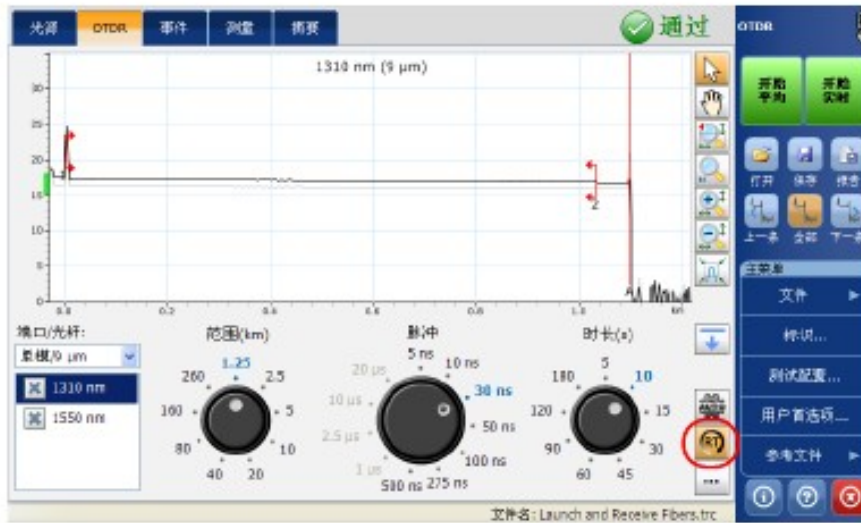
光源 OTDR 事件 测量 摘要

通过

OTDR

开始平均 开始实时

打开 保存 修改

上一条 全部 下一条

主菜单

文件

标识...

测试配置...

用户首选项...

参考文件

1310 nm (9 μm)

30
25
20
15
10
5
0

0.0 0.2 0.4 0.6 0.8 1.0 km

2

端口/光纤:

单模/9 μm

1310 nm

1550 nm

范围(km)

1.25
2.5
5
10
20
40
80
160
260

脉冲

5 ns
10 ns
30 ns
50 ns
100 ns
275 ns
500 ns
1 μs
2.5 μs
10 μs
20 μs

时长(s)

5
10
15
30
45
60
90
120
180

文件名: Launch and Receive Fibers.trc